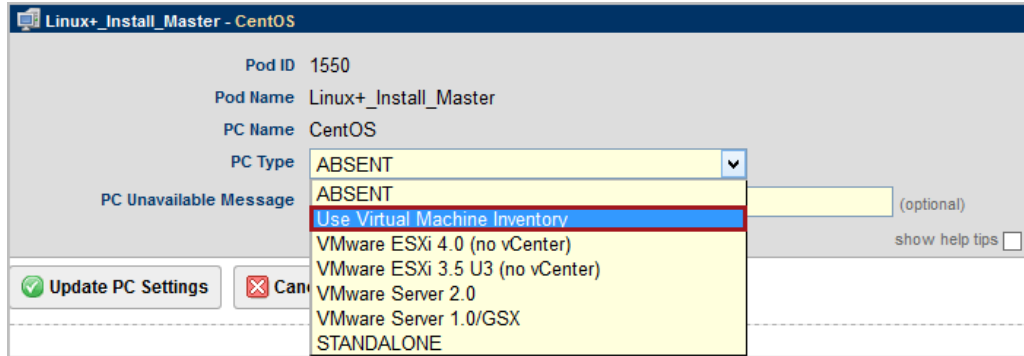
Linux+_Install_Master - CentOS

Pod ID 1550

Pod Name Linux+_Install_Master

PC Name CentOS

PC Type ABSENT

PC Unavailable Message

ABSENT
Use Virtual Machine Inventory
VMware ESXi 4.0 (no vCenter)
VMware ESXi 3.5 U3 (no vCenter)
VMware Server 2.0
VMware Server 1.0/GSX
STANDALONE

(optional)

show help tips

Update PC Settings

Canc